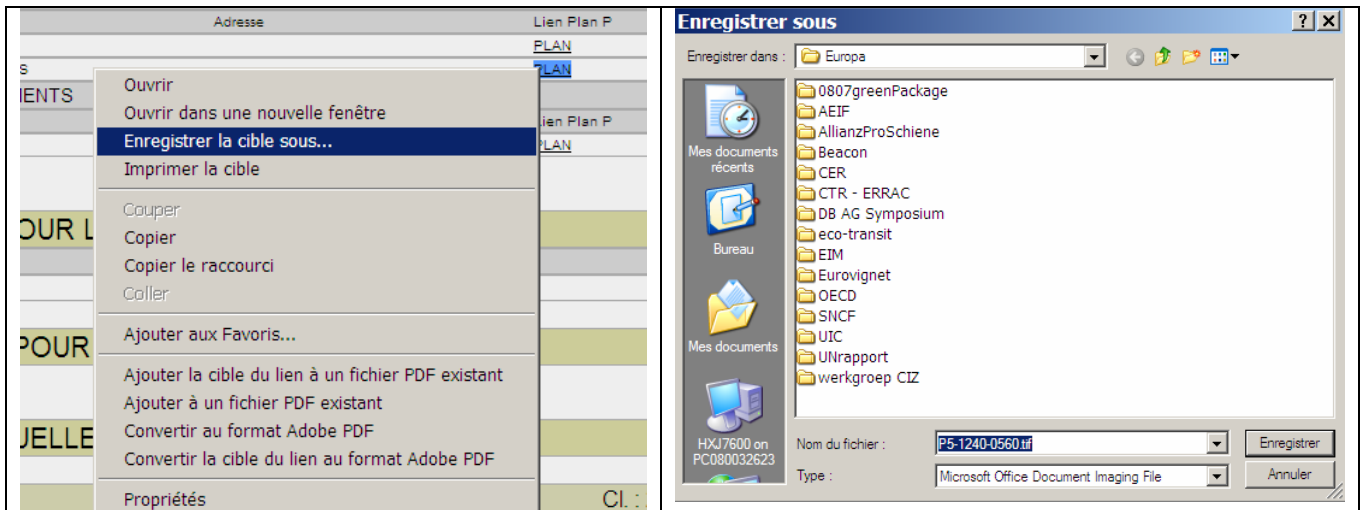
Adresse
Lien Plan P
PLAN
s
PLAN
IENTS
Lien Plan P
PLAN
OUR L
POUR
JELLE
Cl. :

Ouvrir
Ouvrir dans une nouvelle fenêtre
Enregistrer la cible sous...
Imprimer la cible
Couper
Copier
Copier le raccourci
Coller
Ajouter aux Favoris...
Ajouter la cible du lien à un fichier PDF existant
Ajouter à un fichier PDF existant
Convertir au format Adobe PDF
Convertir la cible du lien au format Adobe PDF
Propriétés

Enregistrer sous
?
X
Enregistrer dans :
Europa
Mes documents récents
Bureau
Mes documents
HXJ7600 on PC080032623
0807greenPackage
AEIF
AllianzProSchiene
Beacon
CER
CTR - ERRAC
DB AG Symposium
eco-transit
EIM
Eurovignet
OECD
SNCF
UIC
UNrapport
werkgroep CIZ
Nom du fichier :
P5-1240-0560.tif
Enregistrer
Type :
Microsoft Office Document Imaging File
Annuler